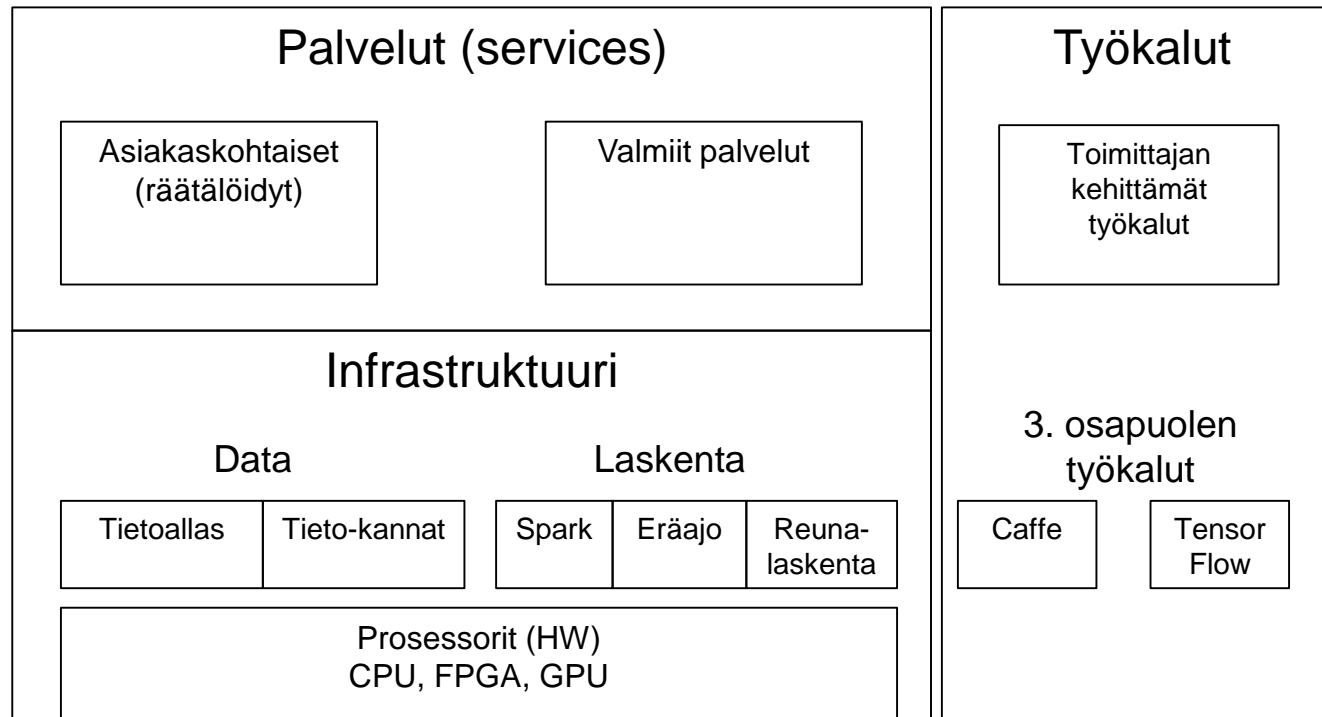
Palvelut (services)

Asiakaskohtaiset (räätälöidyt)

Valmiit palvelut

Infrastruktuuri

Data

Laskenta

Tietoallas

Tieto-kannat

Spark

Eräajo

Reunalaskenta

Prosessorit (HW)
CPU, FPGA, GPU

Työkalut

Toimittajan kehittämät työkalut

3. osapuolen työkalut

Caffe

Tensor Flow